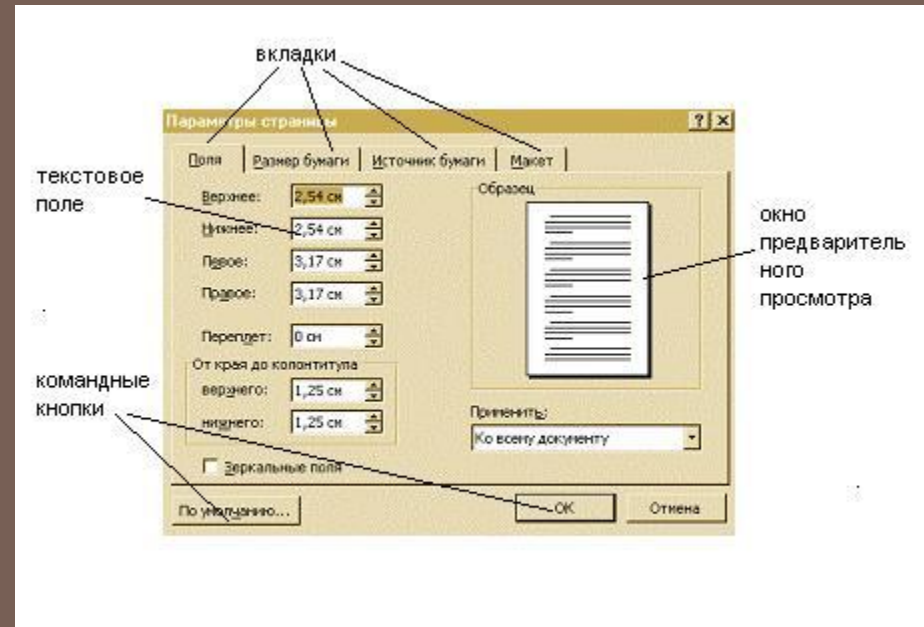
вкладки

Параметры страницы

?

Поля | Размер бумаги | Источник бумаги | Макет

текстовое поле

Верхнее: 2,54 см
Нижнее: 2,54 см
Левое: 3,17 см
Правое: 3,17 см
Переплет: 0 см

От края до колонтитула
верхнего: 1,25 см
нижнего: 1,25 см

Образец

окно предварительного просмотра

Применить:
Ко всему документу

командные кнопки

Зеркальные поля

По умолчанию...

ОК

Отмена